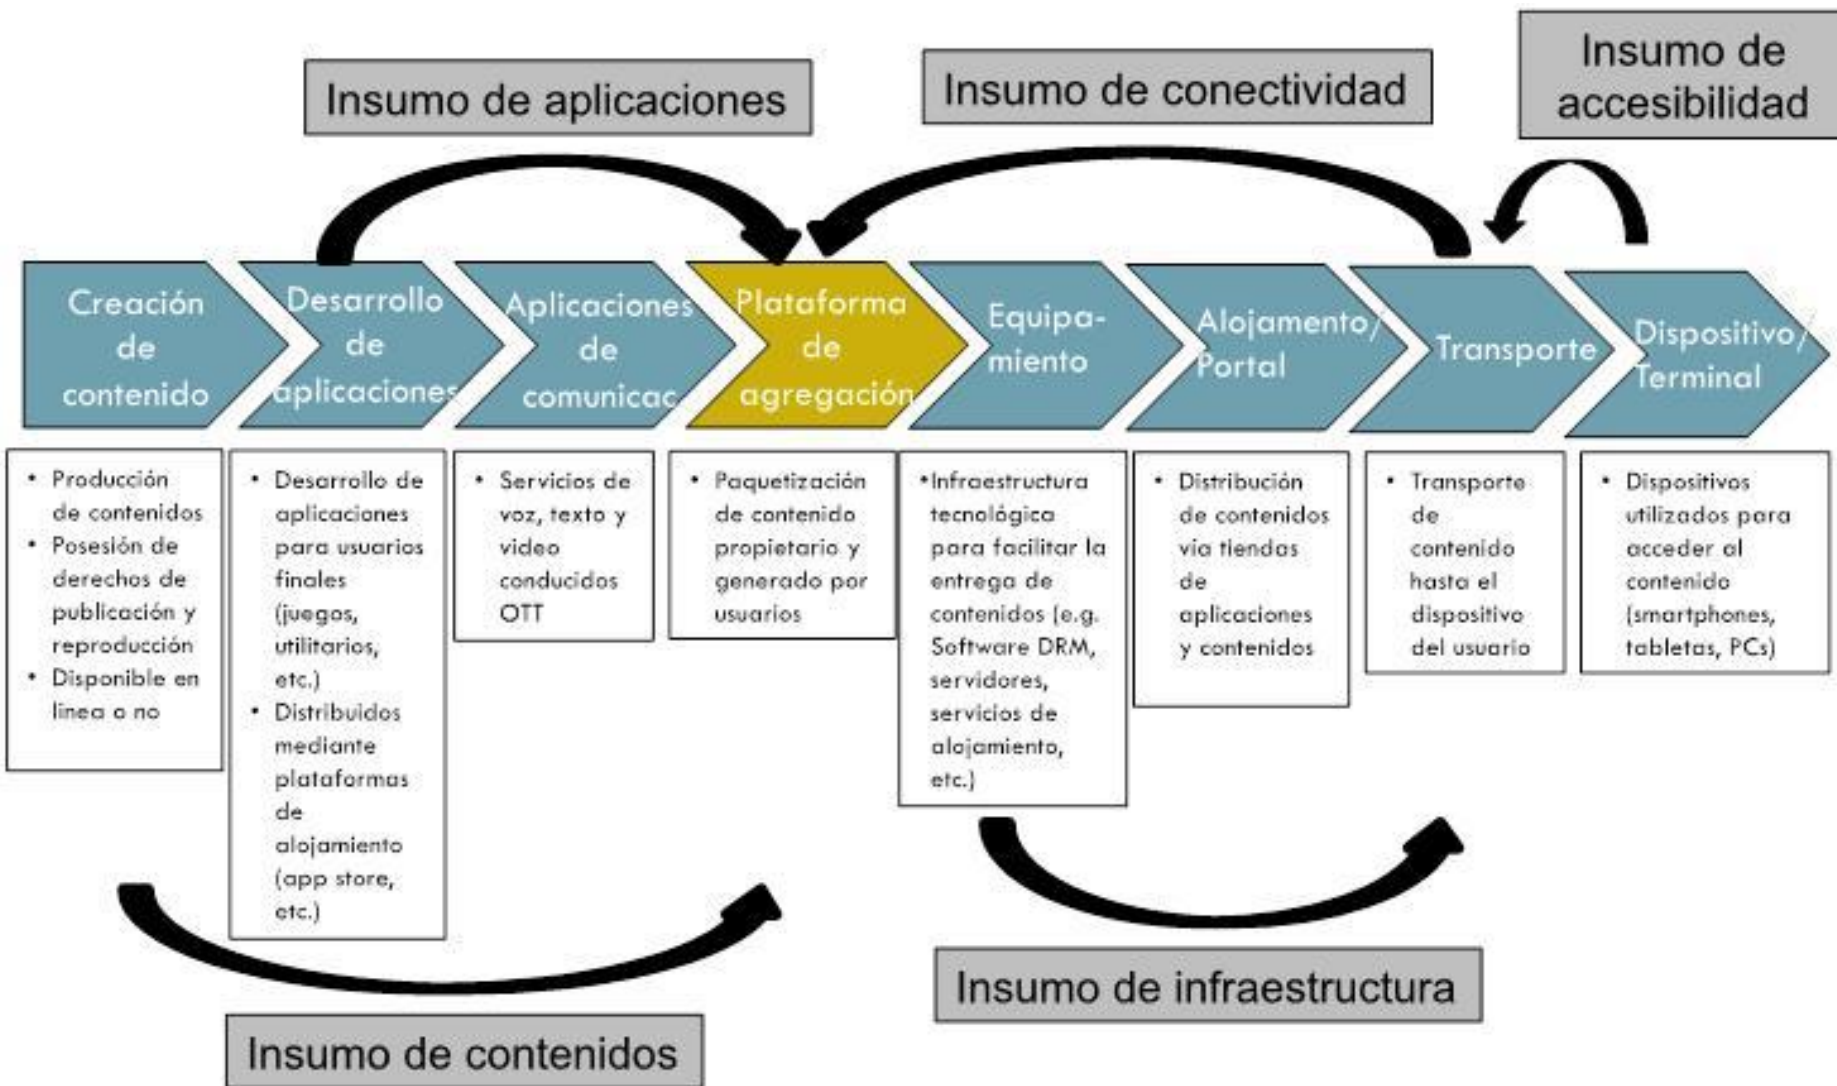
Insumo de aplicaciones

Insumo de conectividad

Insumo de accesibilidad

Creación de contenido

Desarrollo de aplicaciones

Aplicaciones de comunicac

Plataforma de agregación

Equipamiento

Alojamiento/ Portal

Transporte

Dispositivo/ Terminal

• Producción de contenidos
• Posesión de derechos de publicación y reproducción
• Disponible en línea o no

• Desarrollo de aplicaciones para usuarios finales (juegos, utilitarios, etc.)
• Distribuidos mediante plataformas de alojamiento (app store, etc.)

• Servicios de voz, texto y video conducidos OTT

• Paquetización de contenido propietario y generado por usuarios

•Infraestructura tecnológica para facilitar la entrega de contenidos (e.g. Software DRM, servidores, servicios de alojamiento, etc.)

• Distribución de contenidos vía tiendas de aplicaciones y contenidos

• Transporte de contenido hasta el dispositivo del usuario

• Dispositivos utilizados para acceder al contenido (smartphones, tabletas, PCs)

Insumo de infraestructura

Insumo de contenidos